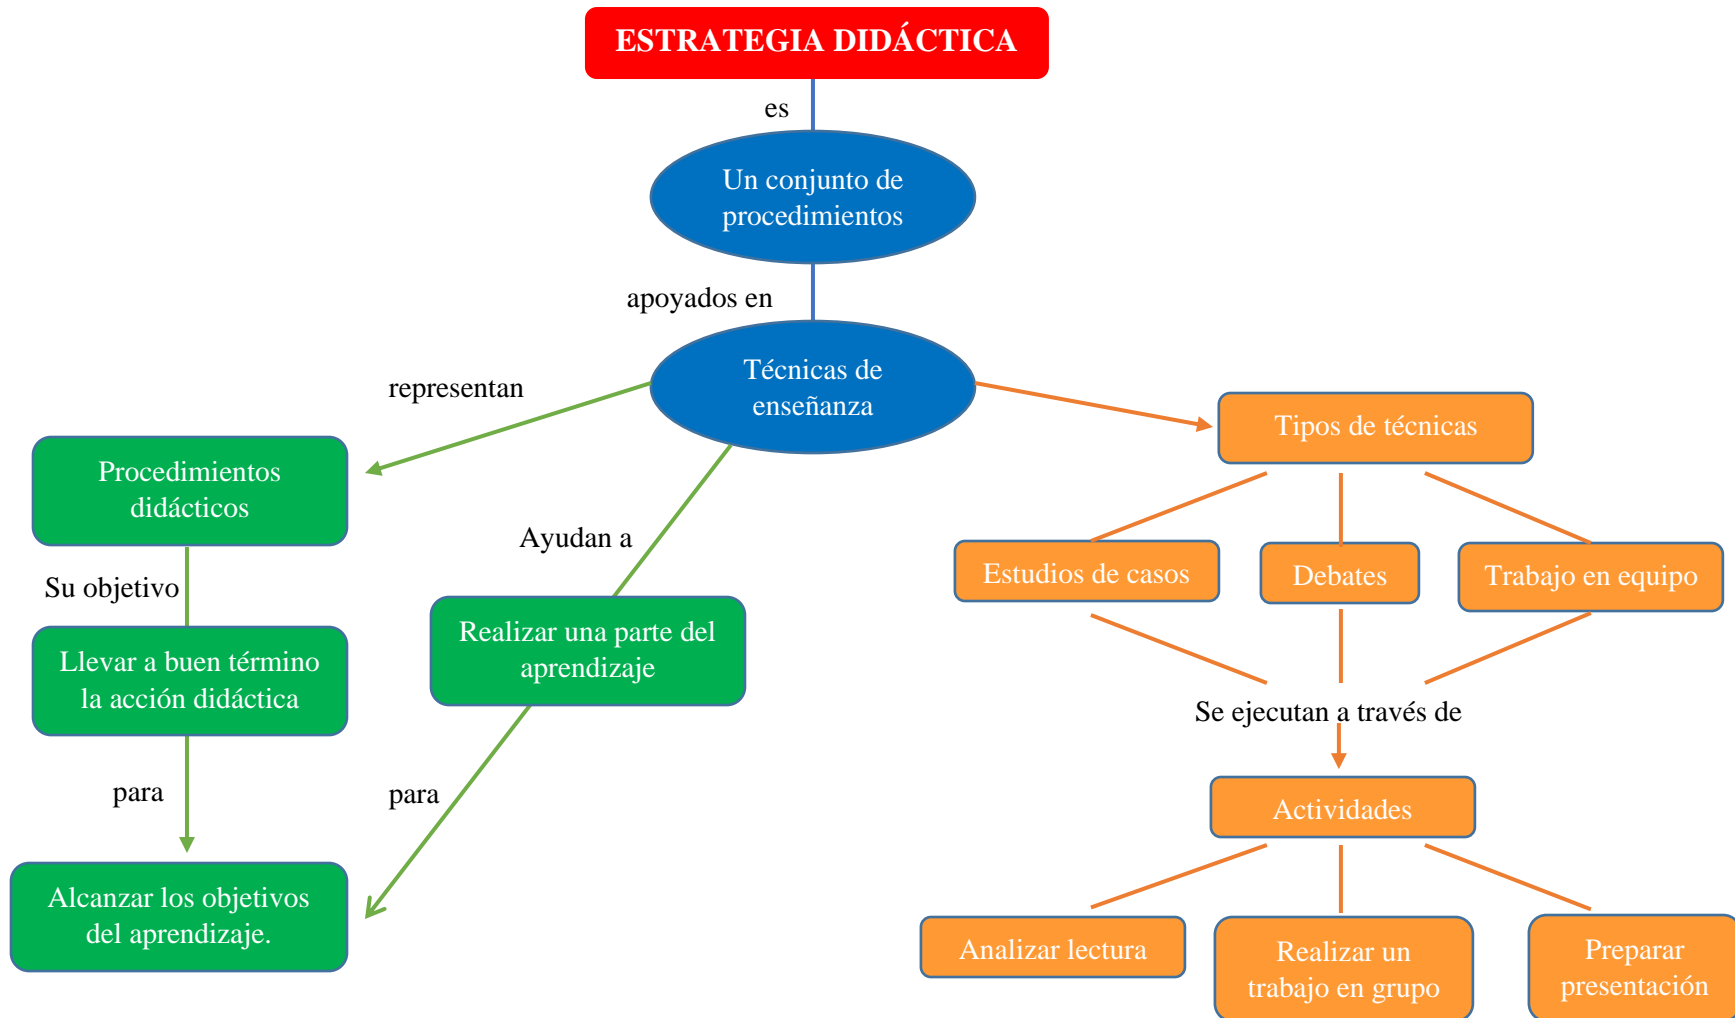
ESTRATEGIA DIDÁCTICA

es

Un conjunto de procedimientos

apoyados en

Técnicas de enseñanza

representan

Procedimientos didácticos

Su objetivo

Llevar a buen término la acción didáctica

para

Alcanzar los objetivos del aprendizaje.

Ayudan a

Realizar una parte del aprendizaje

para

Tipos de técnicas

Estudios de casos

Debates

Trabajo en equipo

Se ejecutan a través de

Actividades

Analizar lectura

Realizar un trabajo en grupo

Preparar presentación